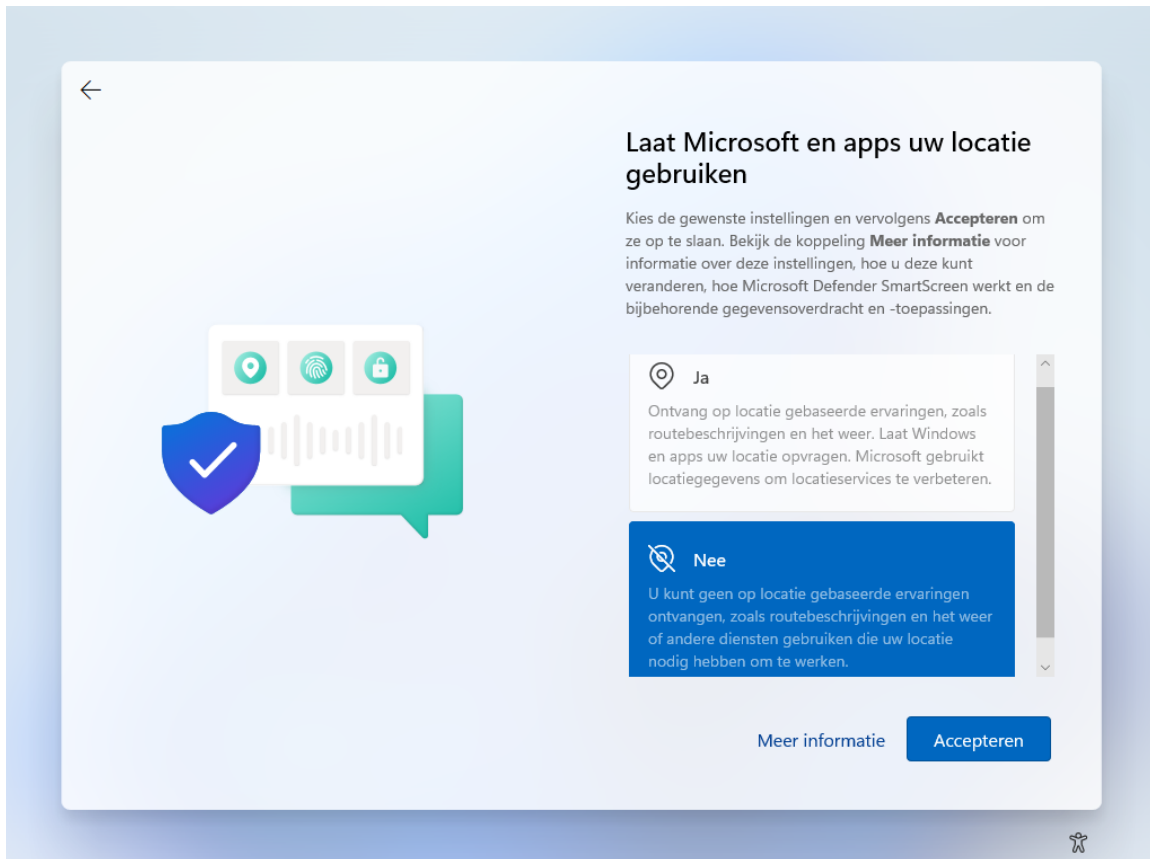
Laat Microsoft en apps uw locatie gebruiken

Kies de gewenste instellingen en vervolgens **Accepteren** om ze op te slaan. Bekijk de koppeling **Meer informatie** voor informatie over deze instellingen, hoe u deze kunt veranderen, hoe Microsoft Defender SmartScreen werkt en de bijbehorende gegevensoverdracht en -toepassingen.

Ja

Ontvang op locatie gebaseerde ervaringen, zoals routebeschrijvingen en het weer. Laat Windows en apps uw locatie opvragen. Microsoft gebruikt locatiegegevens om locatieservices te verbeteren.

Nee

U kunt geen op locatie gebaseerde ervaringen ontvangen, zoals routebeschrijvingen en het weer of andere diensten gebruiken die uw locatie nodig hebben om te werken.

Meer informatie

Accepteren